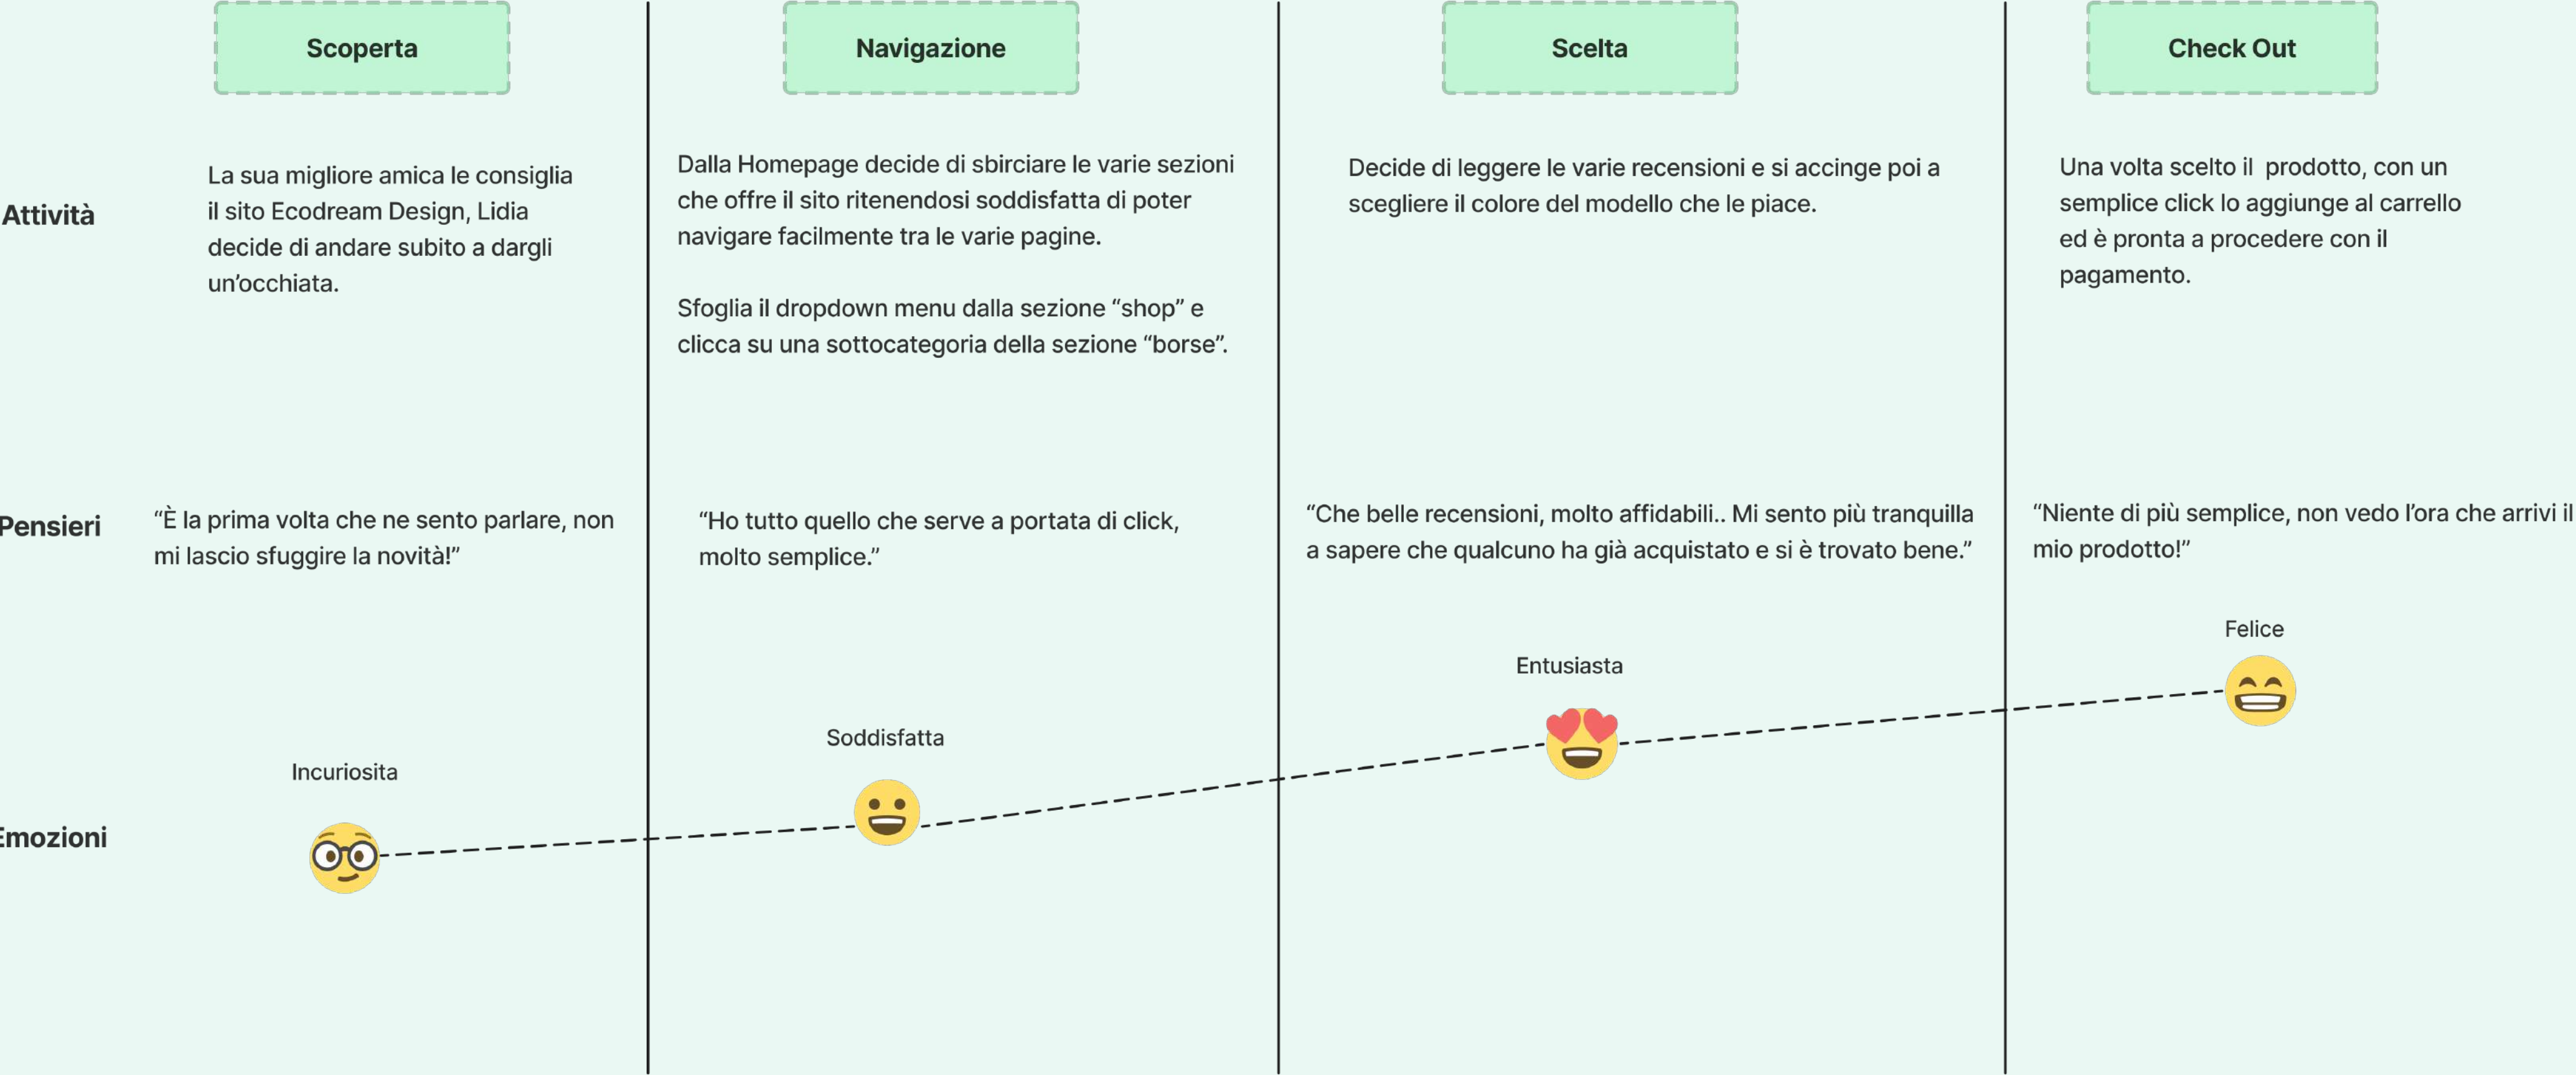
Scoperta

Navigazione

Scelta

Check Out

Attività

La sua migliore amica le consiglia il sito Ecodream Design, Lidia decide di andare subito a dargli un'occhiata.

Dalla Homepage decide di sbirciare le varie sezioni che offre il sito ritenendosi soddisfatta di poter navigare facilmente tra le varie pagine.

Sfoglia il dropdown menu dalla sezione "shop" e clicca su una sottocategoria della sezione "borse".

Decide di leggere le varie recensioni e si accinge poi a scegliere il colore del modello che le piace.

Una volta scelto il prodotto, con un semplice click lo aggiunge al carrello ed è pronta a procedere con il pagamento.

Pensieri

"È la prima volta che ne sento parlare, non mi lascio sfuggire la novità!"

"Ho tutto quello che serve a portata di click, molto semplice."

"Che belle recensioni, molto affidabili.. Mi sento più tranquilla a sapere che qualcuno ha già acquistato e si è trovato bene."

"Niente di più semplice, non vedo l'ora che arrivi il mio prodotto!"

Felice

Entusiasta

Soddisfatta

Incuriosita

Emozioni